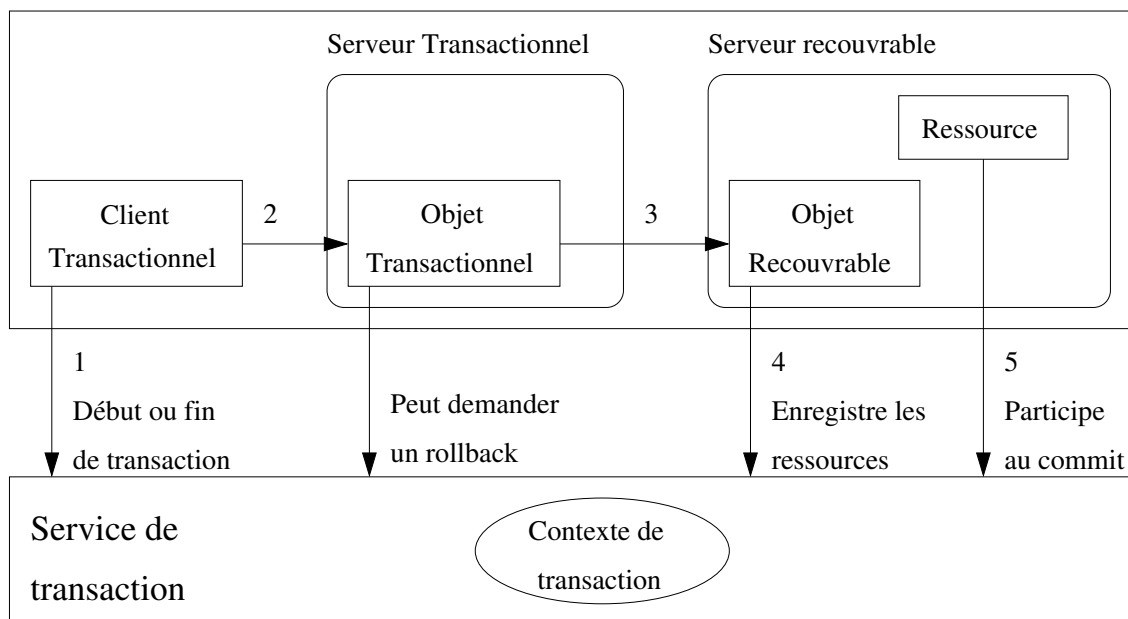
Serveur Transactionnel

Serveur recouvrable

Ressource

Client Transactionnel

2

Objet Transactionnel

3

Objet Recouvrable

1
Début ou fin de transaction

Peut demander un rollback

4
Enregistre les ressources

5
Participe au commit

Service de transaction

Contexte de transaction